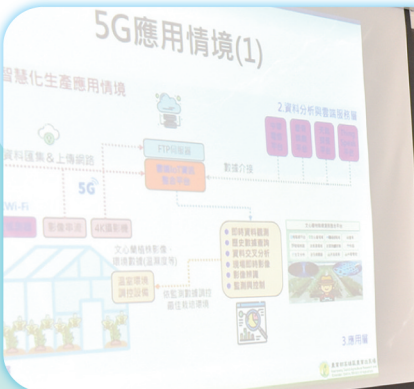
5G應用情境(1)

智慧化生產應用情境

2.資料分析與雲端服務

資料蒐集&上傳網路

FTP伺服器

數據介接

5G

Wi-Fi

影像辨識

4K攝影機

文心蘭植株影像、環境數據(溫濕度等)

溫室環境調控設備

依能源數據調控最佳栽培環境

3.應用層

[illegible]